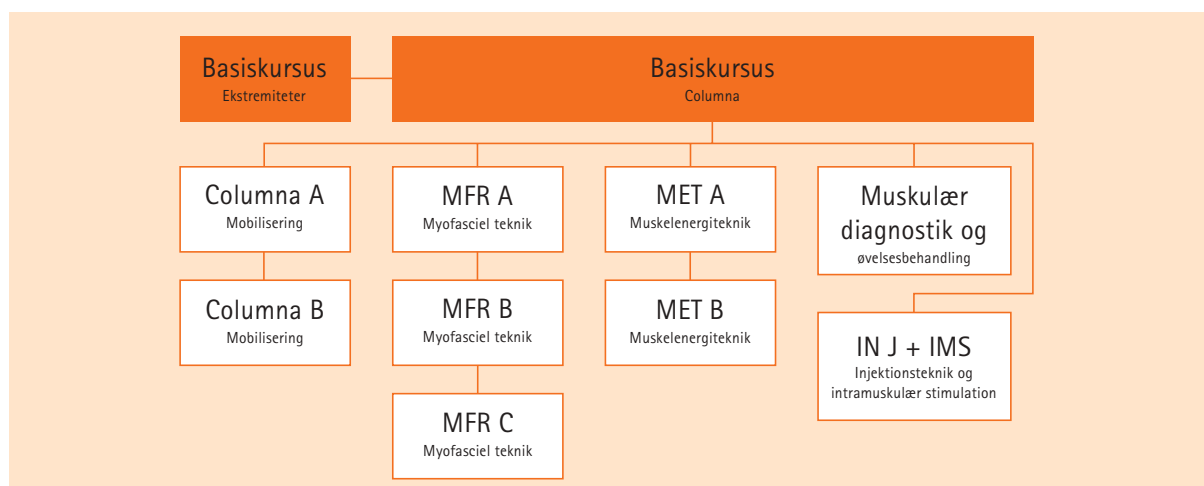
Basiskursus
Ekstremiteter

Basiskursus
Columna

Columna A
Mobilisering

Columna B
Mobilisering

MFR A
Myofasciel teknik

MFR B
Myofasciel teknik

MFR C
Myofasciel teknik

MET A
Muskelenergiteknik

MET B
Muskelenergiteknik

Muskulær diagnostik og
øvelsesbehandling

IN J + IMS
Injektionsteknik og intramuskulær stimulation